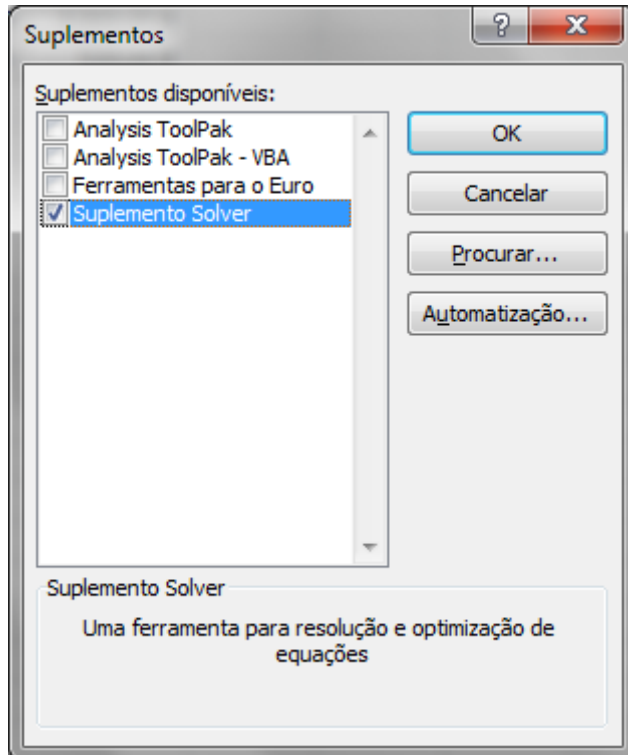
Suplementos

?

X

Suplementos disponíveis:

Analysis ToolPak
Analysis ToolPak - VBA
Ferramentas para o Euro
Suplemento Solver

OK

Cancelar

Procurar...

Automatização...

Suplemento Solver

Uma ferramenta para resolução e optimização de equações